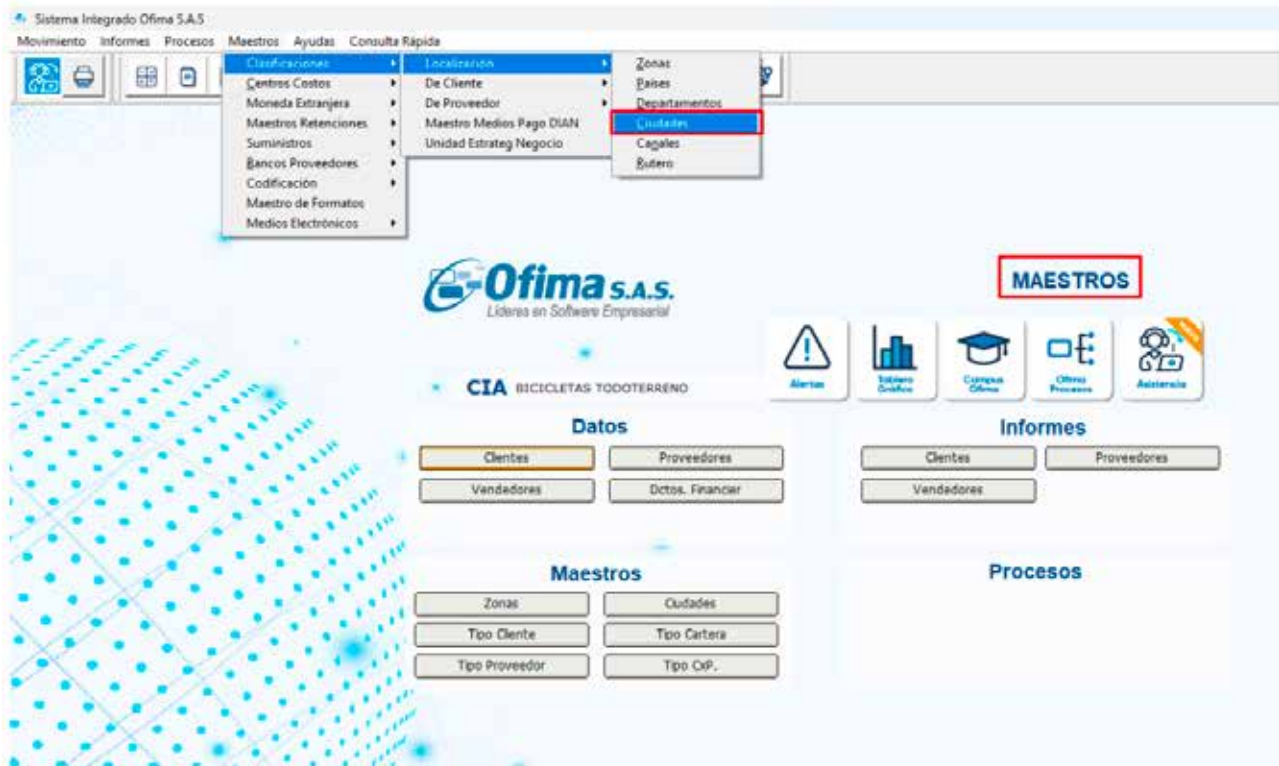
Sistema Integrado Ofima S.A.S

Movimiento Informes Procesos Maestros Ayudas Consulta Rápida

Clasificaciones
Centros Costos
Moneda Extranjera
Maestros Retenciones
Suministros
Bancos Proveedores
Codificación
Maestro de Formatos
Medios Electrónicos

Localización
De Cliente
De Proveedor
Maestro Medios Pago DIAN
Unidad Estrateg Negocio

Zonas
Paises
Departamentos
Ciudades
Canales
Rutero

Ofima S.A.S.
Líderes en Software Empresarial

MAESTROS

Alertas
Tablero Gráfico
Campus Ofima
Ofima Procesos
Asistencia

CIA BICICLETAS TODOTERRENO

Datos
Clientes
Proveedores
Vendedores
Dctos. Financier

Informes
Clientes
Proveedores
Vendedores

Maestros
Zonas
Ciudades
Tipo Cliente
Tipo Cartera
Tipo Proveedor
Tipo CxP.

Procesos